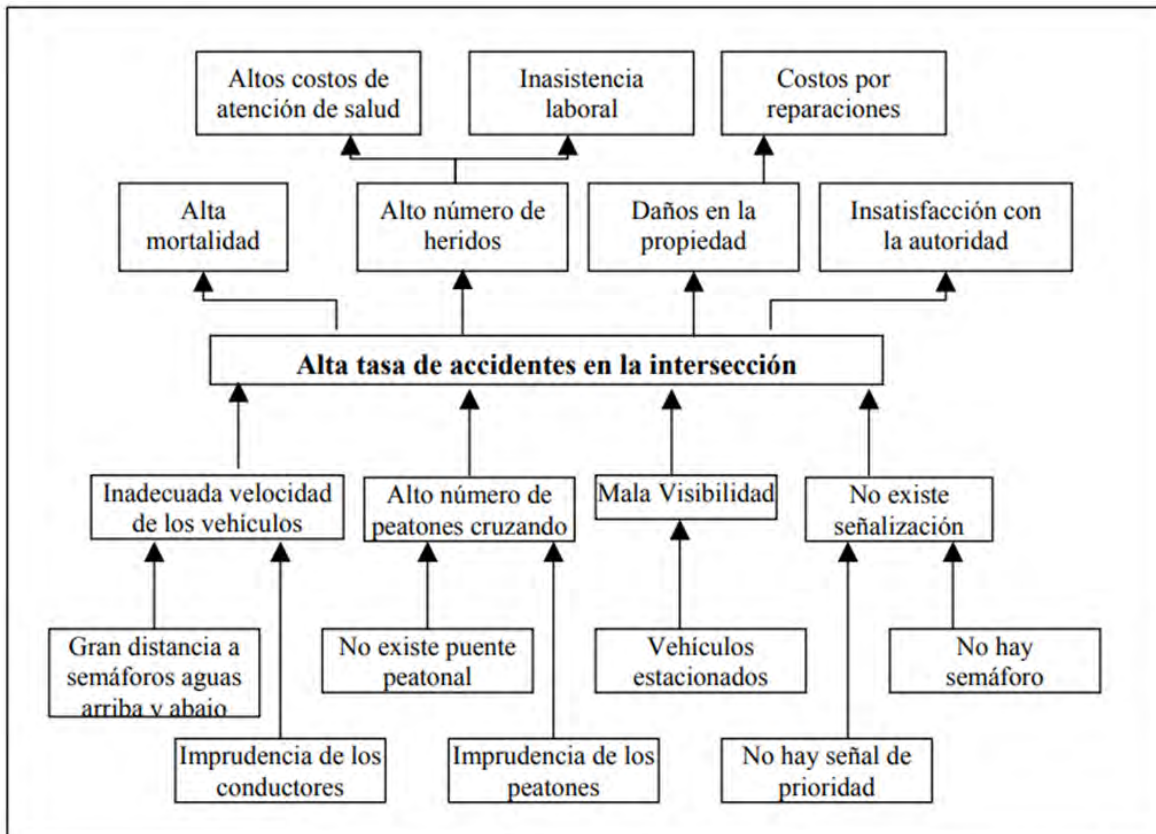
Altos costos de atención de salud

Inasistencia laboral

Costos por reparaciones

Alta mortalidad

Alto número de heridos

Daños en la propiedad

Insatisfacción con la autoridad

Alta tasa de accidentes en la intersección

Inadecuada velocidad de los vehículos

Alto número de peatones cruzando

Mala Visibilidad

No existe señalización

Gran distancia a semáforos aguas arriba y abajo

No existe puente peatonal

Vehículos estacionados

No hay semáforo

Imprudencia de los conductores

Imprudencia de los peatones

No hay señal de prioridad